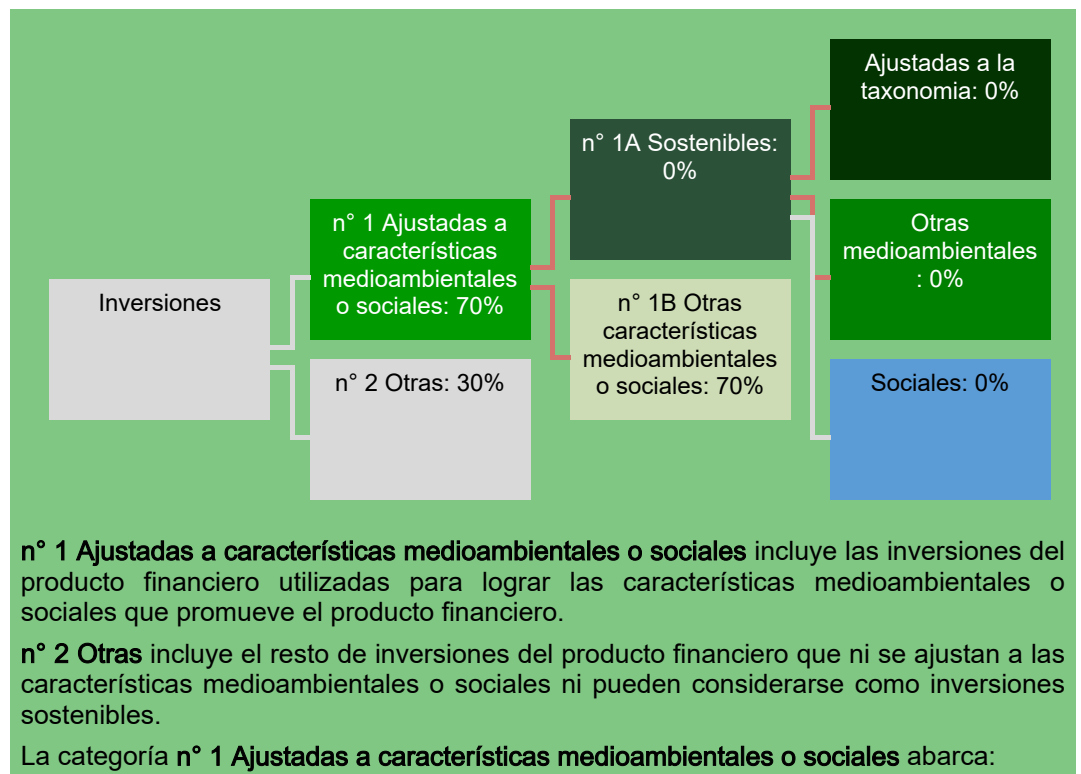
Inversiones

n° 1 Ajustadas a características medioambientales o sociales: 70%

n° 2 Otras: 30%

n° 1A Sostenibles: 0%

n° 1B Otras características medioambientales o sociales: 70%

Ajustadas a la taxonomia: 0%

Otras medioambientales : 0%

Sociales: 0%

n° 1 Ajustadas a características medioambientales o sociales incluye las inversiones del producto financiero utilizadas para lograr las características medioambientales o sociales que promueve el producto financiero.

n° 2 Otras incluye el resto de inversiones del producto financiero que ni se ajustan a las características medioambientales o sociales ni pueden considerarse como inversiones sostenibles.

La categoría n° 1 Ajustadas a características medioambientales o sociales abarca: